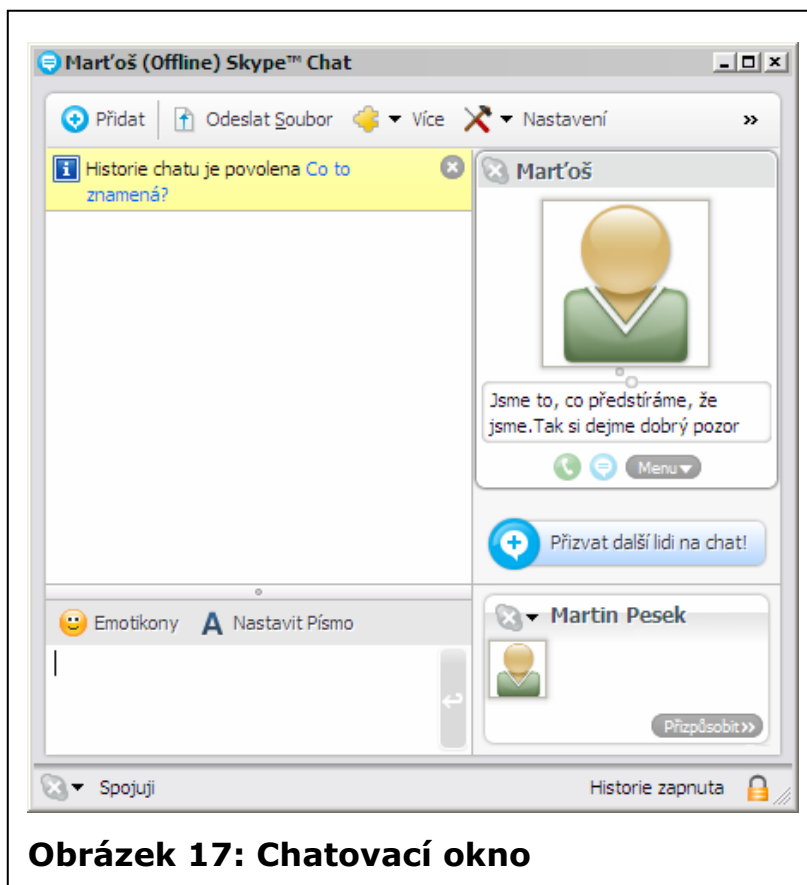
Marťoš (Offline) Skype™ Chat

Přidat Odeslat Soubor Více Nastavení »

Historie chatu je povolena Co to znamená?

Marťoš

Jsme to, co předstíráme, že jsme.Tak si dejme dobrý pozor

Menu

Přizvat další lidi na chat!

Emotikony Nastavit Písmo

Martin Pesek

Přizpůsobit »

Spojuji

Historie zapnuta

Obrázek 17: Chatovací okno